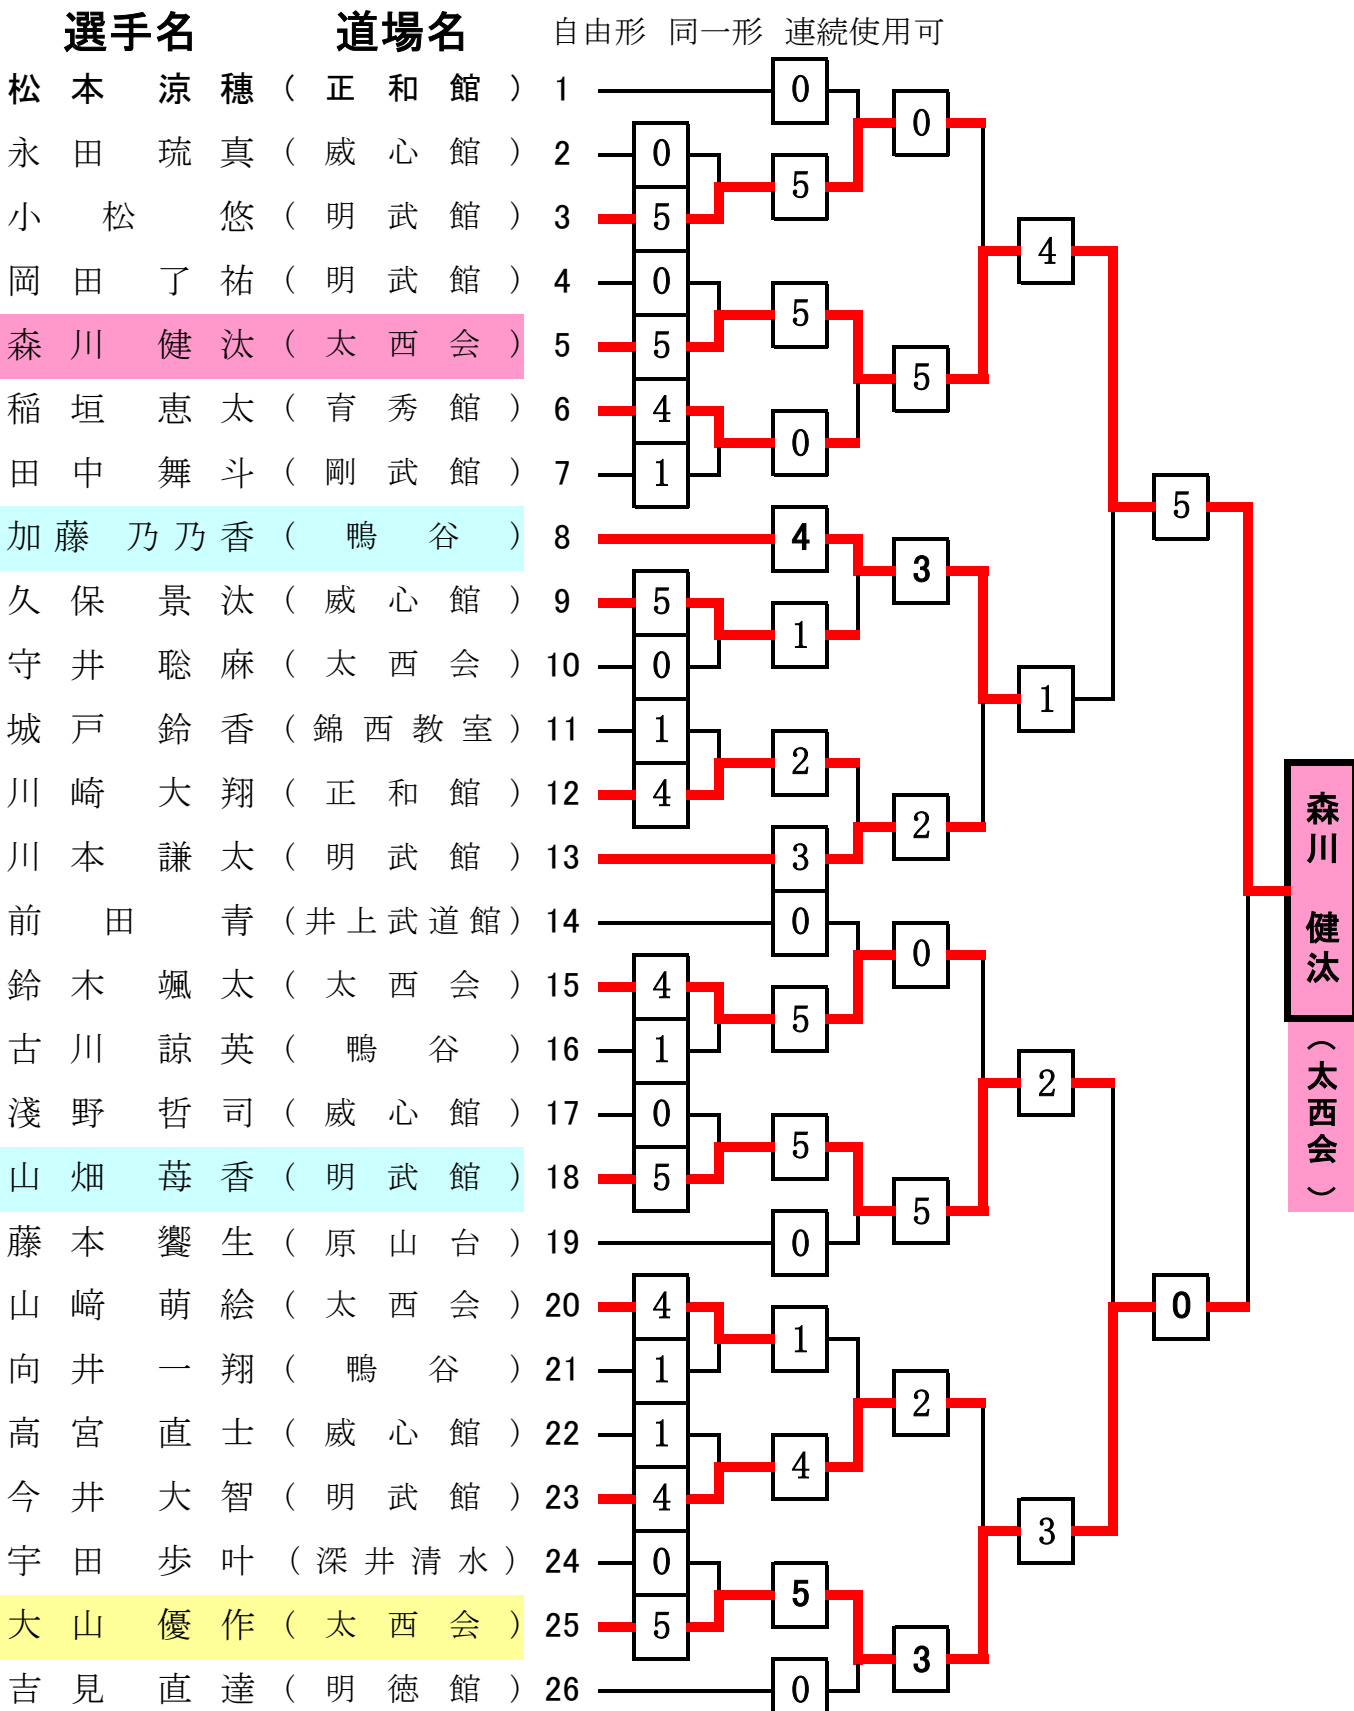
選手名　道場名　自由形　同一形　連続使用可

松本涼穂（正和館）1
永田琉真（威心館）2
小松悠（明武館）3
岡田了祐（明武館）4
森川健汰（太西会）5
稲垣恵太（育秀館）6
田中舞斗（剛武館）7
加藤乃乃香（鴨谷）8
久保景汰（威心館）9
守井聡麻（太西会）10
城戸鈴香（錦西教室）11
川崎大翔（正和館）12
川本謙太（明武館）13
前田青（井上武道館）14
鈴木颯太（太西会）15
古川諒英（鴨谷）16
淺野哲司（威心館）17
山畑苺香（明武館）18
藤本饗生（原山台）19
山崎萌絵（太西会）20
向井一翔（鴨谷）21
高宮直士（威心館）22
今井大智（明武館）23
宇田歩叶（深井清水）24
大山優作（太西会）25
吉見直達（明徳館）26

0 0 5 0 5 4 1 4 5 0 1 4 3 0 4 1 0 5 0 4 1 1 4 0 5 0
0 5 5 0 4 1 2 3 0 5 5 0 1 4 5 0
0 5 3 2 0 5 2 3
4 1 2 3
5 0

森川健汰（太西会）